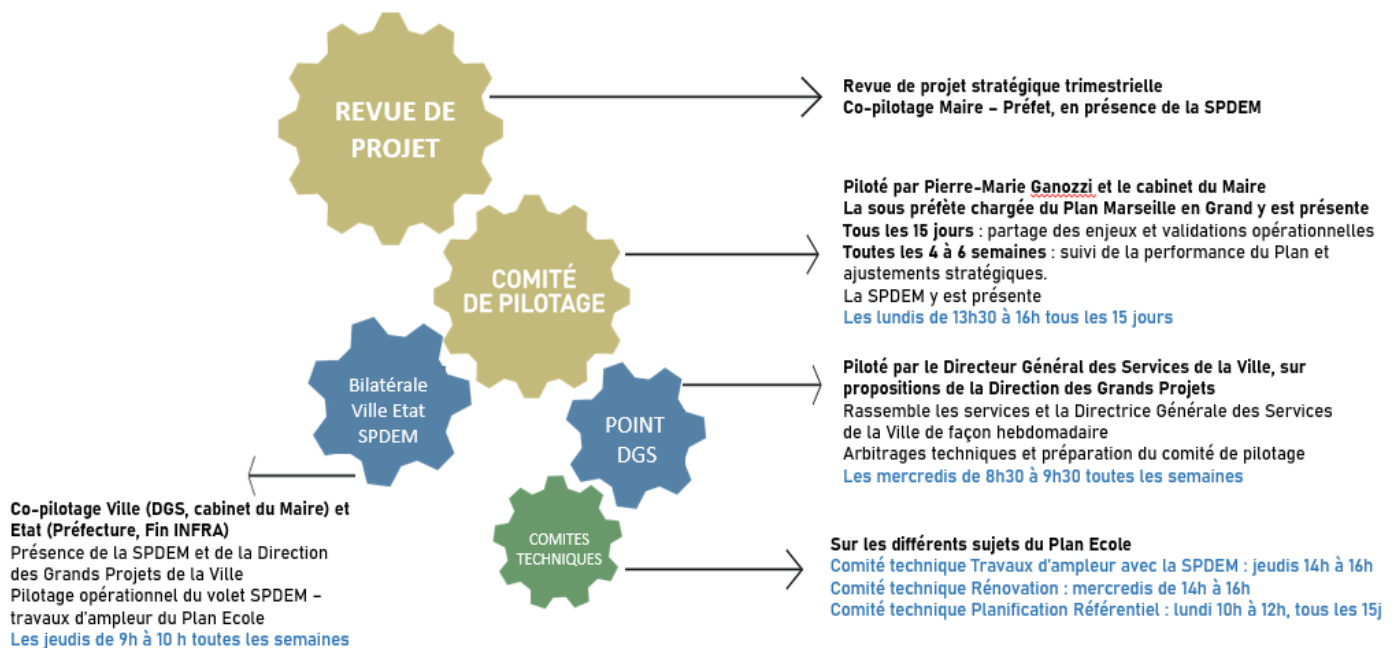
REVUE DE PROJET

Revue de projet stratégique trimestrielle
Co-pilotage Maire – Préfet, en présence de la SPDEM

COMITÉ DE PILOTAGE

Piloté par Pierre-Marie Ganozzi et le cabinet du Maire
La sous préfète chargée du Plan Marseille en Grand y est présente
Tous les 15 jours : partage des enjeux et validations opérationnelles
Toutes les 4 à 6 semaines : suivi de la performance du Plan et ajustements stratégiques.
La SPDEM y est présente
Les lundis de 13h30 à 16h tous les 15 jours

Bilatérale Ville Etat SPDEM

POINT DGS

Piloté par le Directeur Général des Services de la Ville, sur propositions de la Direction des Grands Projets
Rassemble les services et la Directrice Générale des Services de la Ville de façon hebdomadaire
Arbitrages techniques et préparation du comité de pilotage
Les mercredis de 8h30 à 9h30 toutes les semaines

Co-pilotage Ville (DGS, cabinet du Maire) et Etat (Préfecture, Fin INFRA)
Présence de la SPDEM et de la Direction des Grands Projets de la Ville
Pilotage opérationnel du volet SPDEM – travaux d'ampleur du Plan Ecole
Les jeudis de 9h à 10 h toutes les semaines

COMITES TECHNIQUES

Sur les différents sujets du Plan Ecole
Comité technique Travaux d'ampleur avec la SPDEM : jeudis 14h à 16h
Comité technique Rénovation : mercredis de 14h à 16h
Comité technique Planification Référentiel : lundi 10h à 12h, tous les 15j